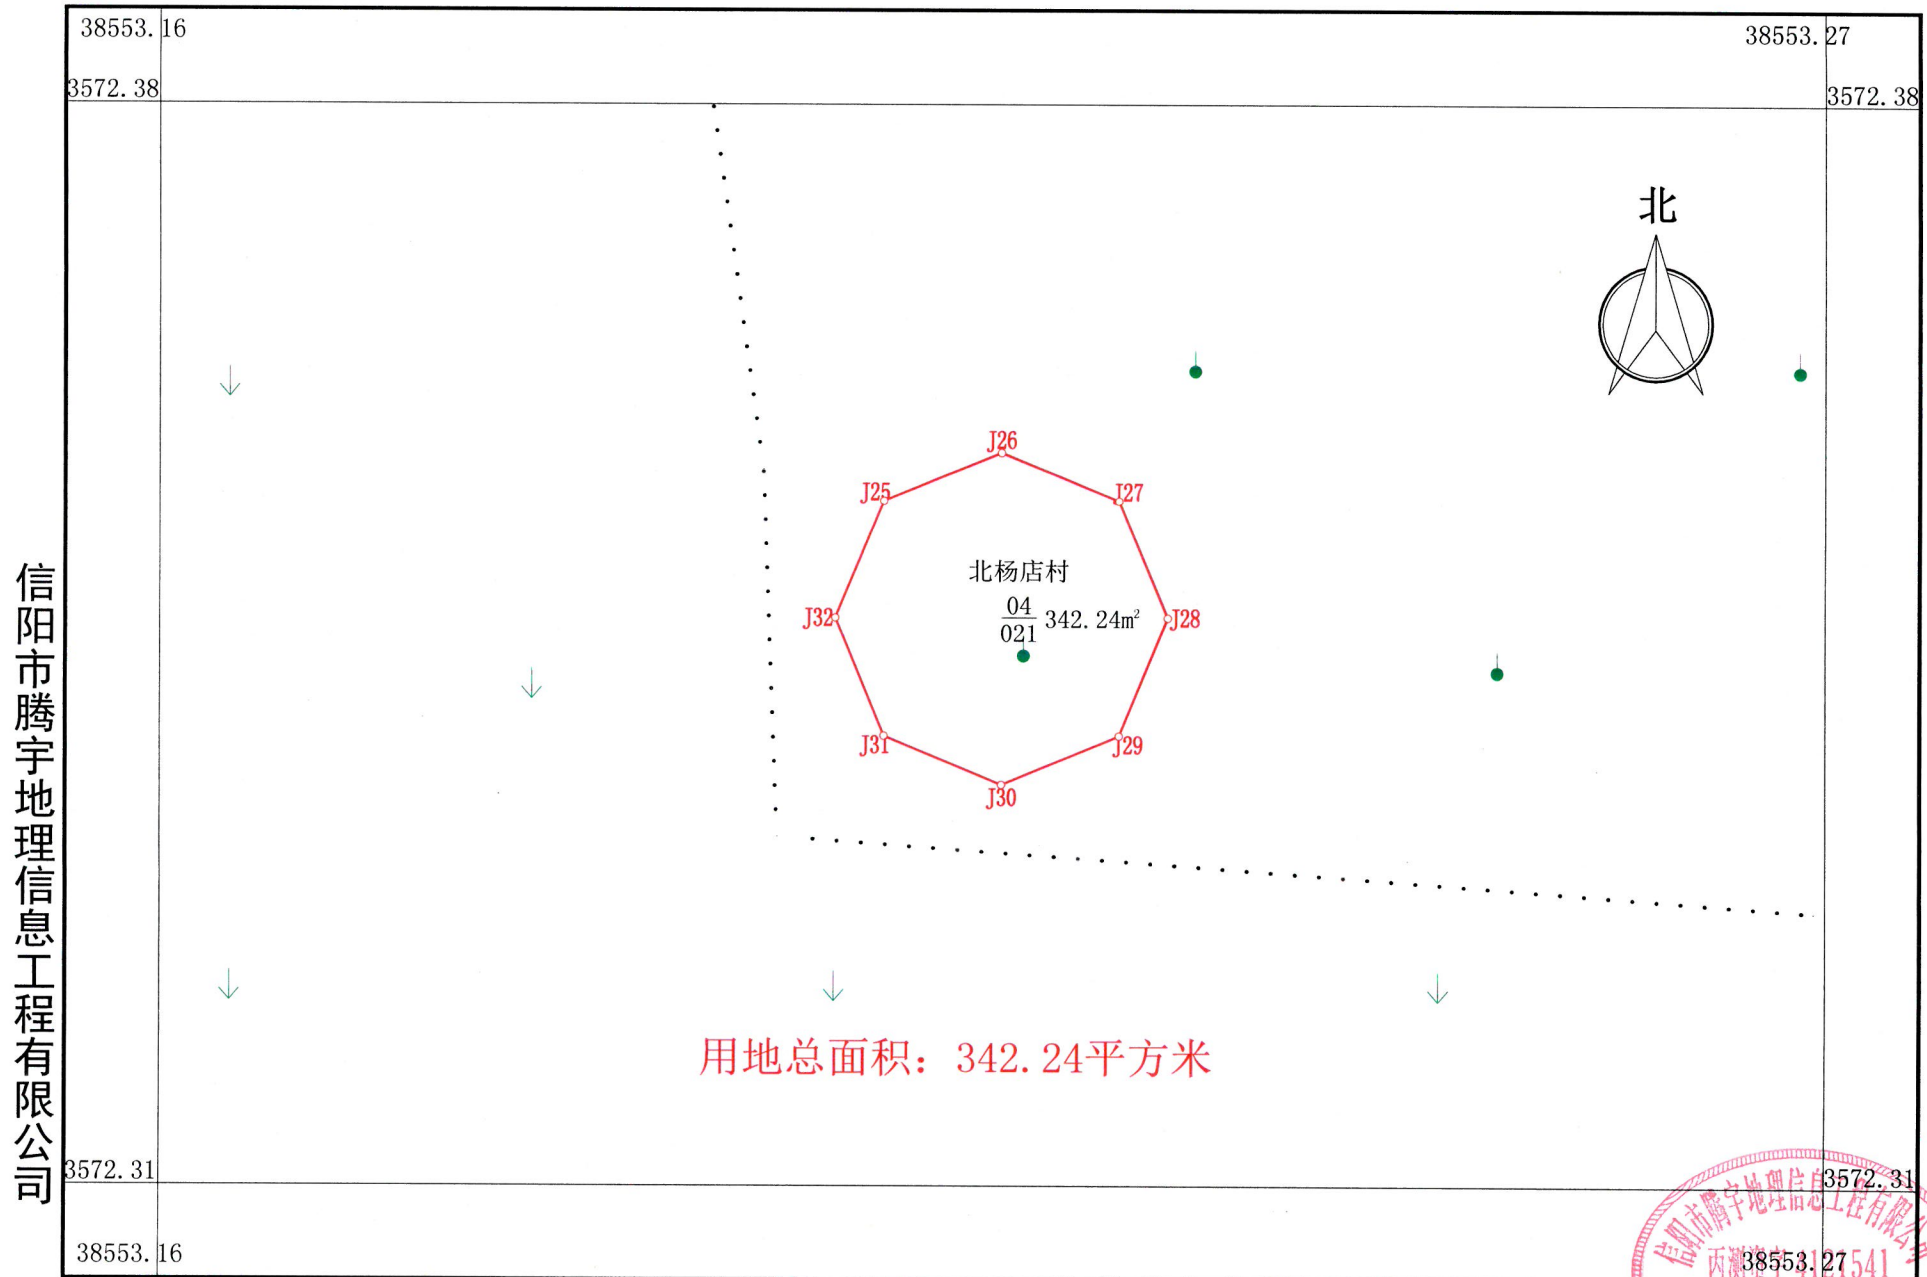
38553.16

38553.27

3572.38

3572.38

北

J26

J25

J27

北杨店村

J32

$\frac{04}{021}$ 342.24m²

J28

J31

J29

J30

用地总面积：342.24平方米

信阳市腾宇地理信息工程有限公司

3572.31

3572.31

38553.16

38553.27

信阳市腾宇地理信息工程有限公司

丙测 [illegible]1541